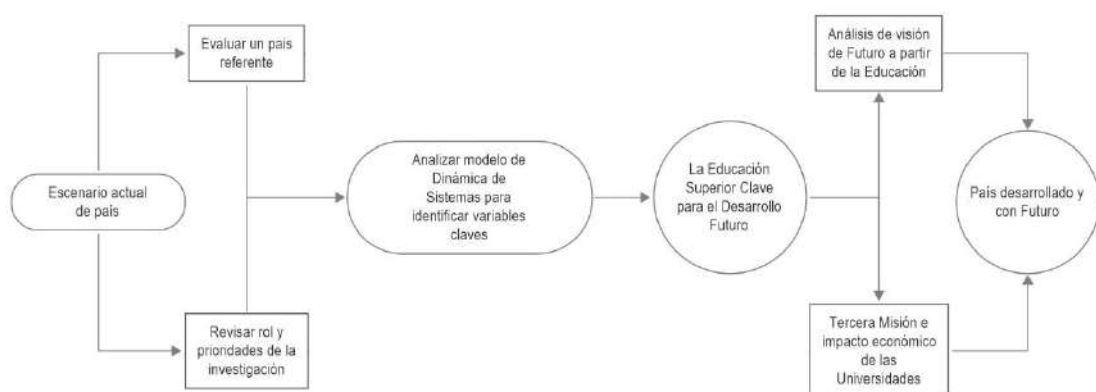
Escenario actual de país

Evaluar un pais referente

Revisar rol y prioridades de la investigación

Analizar modelo de Dinámica de Sistemas para identificar variables claves

La Educación Superior Clave para el Desarrollo Futuro

Análisis de visión de Futuro a partir de la Educación

Tercera Misión e impacto económico de las Universidades

País desarrollado y con Futuro